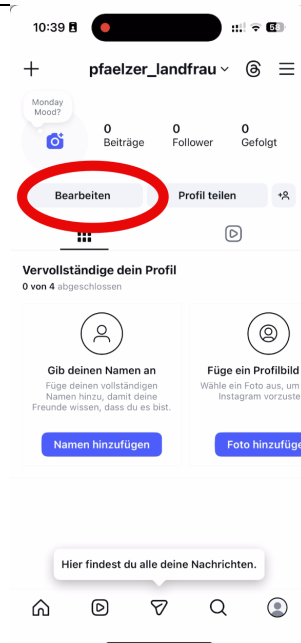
10:39

58

+ pfaelzer_landfrau

Monday Mood?

0 Beiträge

0 Follower

0 Gefolgt

Bearbeiten

Profil teilen

Vervollständige dein Profil
0 von 4 abgeschlossen

Gib deinen Namen an
Füge deinen vollständigen Namen hinzu, damit deine Freunde wissen, dass du es bist.

Namen hinzufügen

Füge ein Profilbild
Wähle ein Foto aus, um Instagram vorzust

Foto hinzufüg

Hier findest du alle deine Nachrichten.